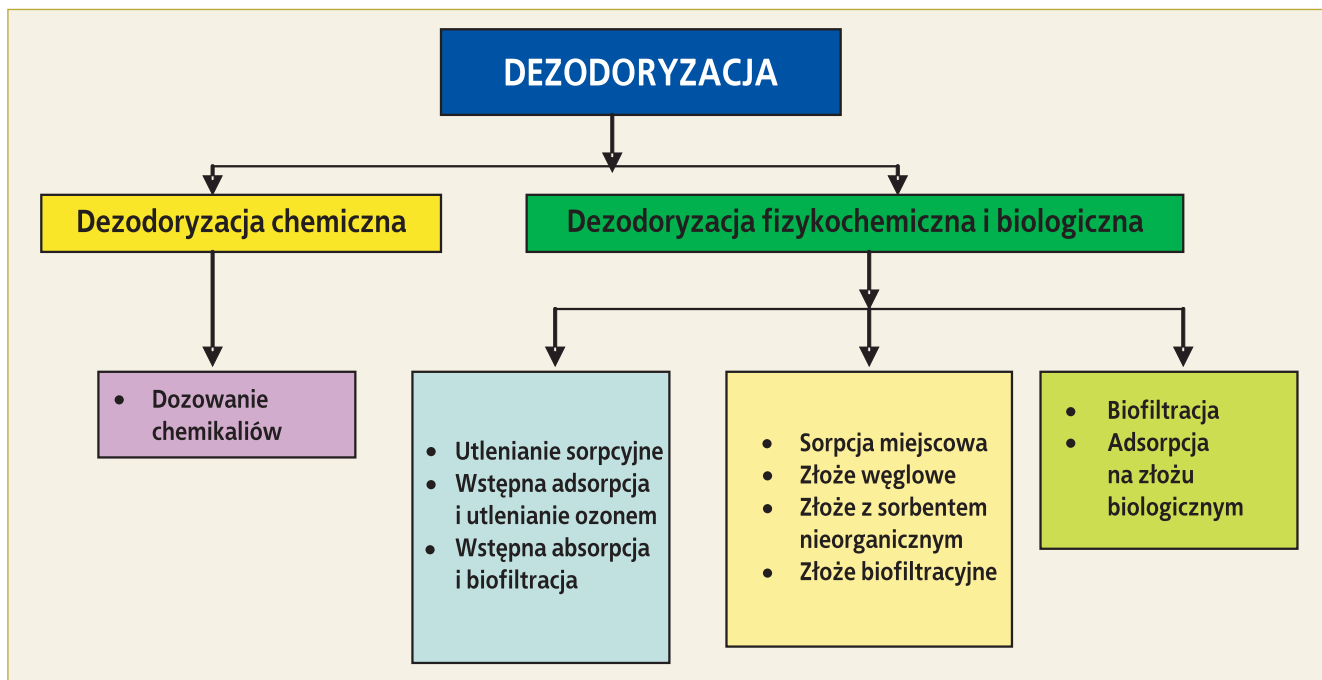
DEZODORYZACJA

Dezodoryzacja chemiczna

Dezodoryzacja fizykochemiczna i biologiczna

- Dozowanie chemikaliów

- Utlenianie sorpcyjne
- Wstępna adsorpcja i utlenianie ozonem
- Wstępna absorpcja i biofiltracja

- Sorpcja miejscowa
- Złoże węglowe
- Złoże z sorbentem nieorganicznym
- Złoże biofiltracyjne

- Biofiltracja
- Adsorpcja na złożu biologicznym